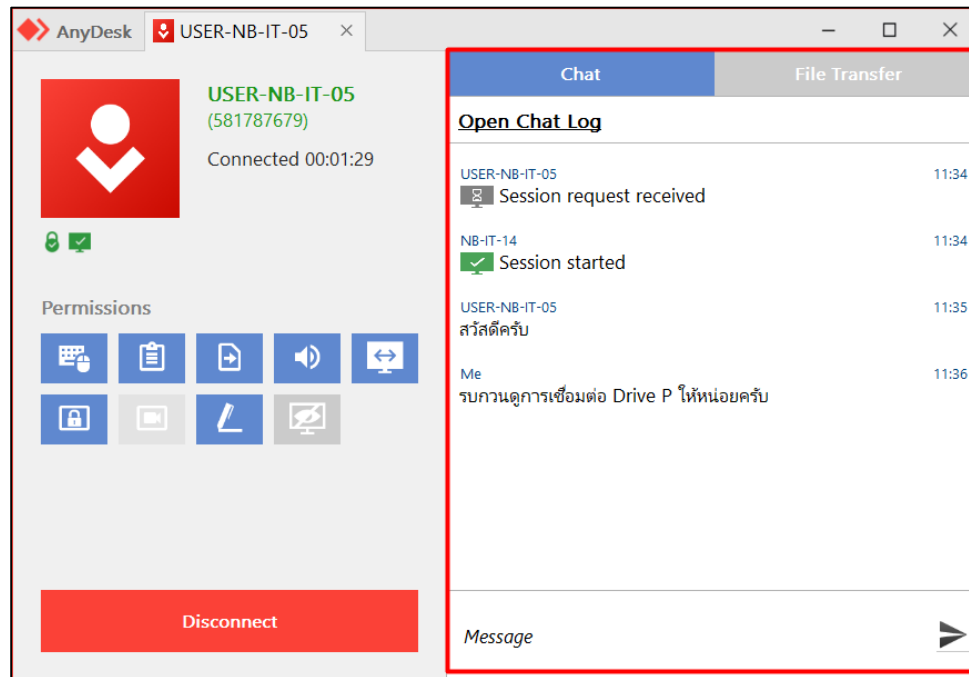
AnyDesk USER-NB-IT-05 ×

USER-NB-IT-05
(581787679)

Connected 00:01:29

Permissions

Disconnect

Chat File Transfer

Open Chat Log

USER-NB-IT-05 11:34
Session request received

NB-IT-14 11:34
Session started

USER-NB-IT-05 11:35
สวัสดีครับ

Me 11:36
รบกวนดูการเชื่อมต่อ Drive P ให้หน่อยครับ

Message